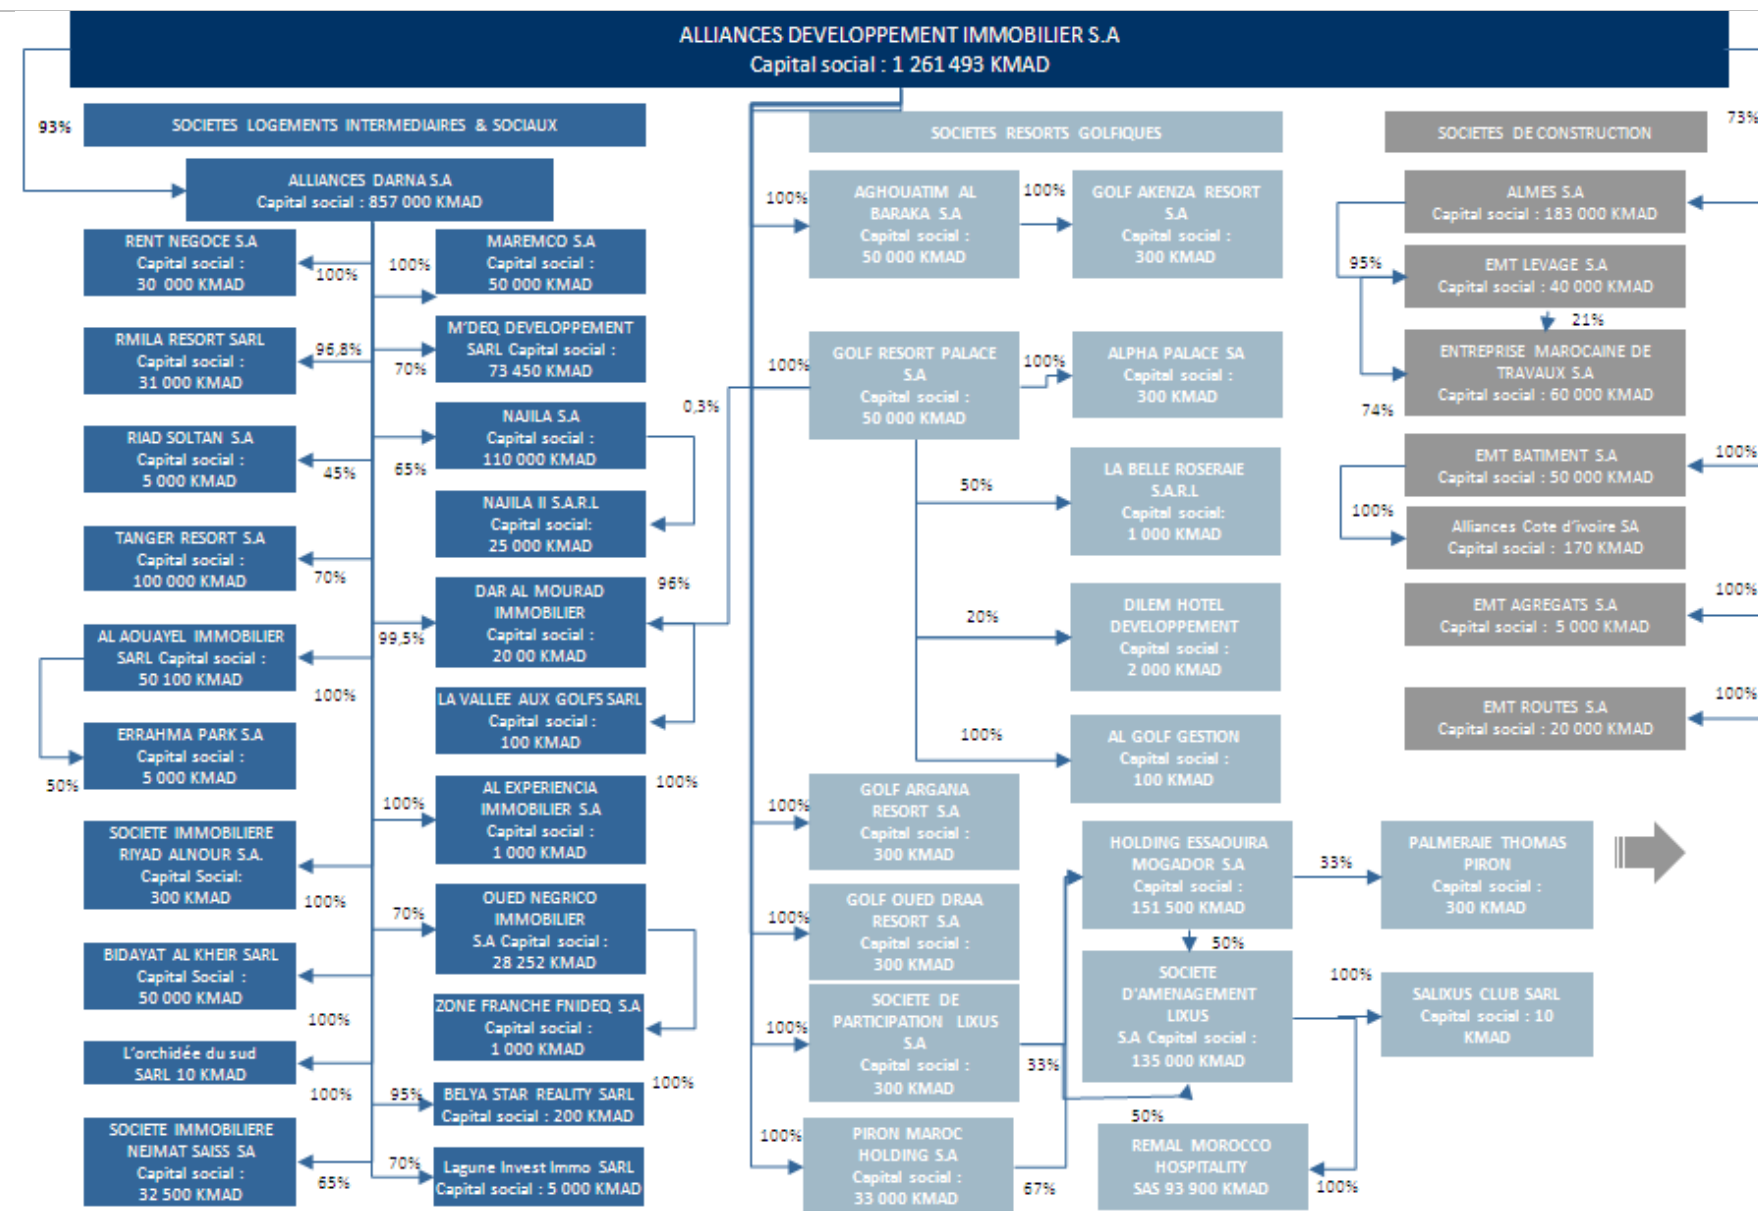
ALLIANCES DEVELOPPEMENT IMMOBILIER S.A
Capital social : 1 261 493 KMAD

93%

SOCIETES LOGEMENTS INTERMEDIAIRES & SOCIAUX

ALLIANCES DARNA S.A
Capital social : 857 000 KMAD

RENT NEGOCE S.A
Capital social :
30 000 KMAD

100%

100%

MAREMCO S.A
Capital social :
50 000 KMAD

RMILA RESORT SARL
Capital social :
31 000 KMAD

96,8%

M'DEQ DEVELOPPEMENT SARL Capital social :
73 450 KMAD

70%

RIAD SOLTAN S.A
Capital social :
5 000 KMAD

45%

65%

NAJILA S.A
Capital social :
110 000 KMAD

0,3%

NAJILA II S.A.R.L
Capital social:
25 000 KMAD

TANGER RESORT S.A
Capital social :
100 000 KMAD

70%

DAR AL MOURAD IMMOBILIER
Capital social :
20 00 KMAD

96%

AL AOUAYEL IMMOBILIER SARL Capital social :
50 100 KMAD

99,5%

100%

LA VALLEE AUX GOLFS SARL
Capital social :
100 KMAD

ERRAHMA PARK S.A
Capital social :
5 000 KMAD

50%

AL EXPERIENCIA IMMOBILIER S.A
Capital social :
1 000 KMAD

100%

100%

SOCIETE IMMOBILIERE RIYAD ALNOUR S.A.
Capital Social:
300 KMAD

100%

70%

OUED NEGRICO IMMOBILIER
S.A Capital social :
28 252 KMAD

BIDAYAT AL KHEIR SARL
Capital Social :
50 000 KMAD

100%

ZONE FRANCHE FNIDEQ S.A
Capital social :
1 000 KMAD

L'orchidée du sud SARL 10 KMAD

100%

95%

BELYA STAR REALITY SARL
Capital social : 200 KMAD

100%

SOCIETE IMMOBILIERE NEJMAT SAISS SA
Capital social :
32 500 KMAD

65%

70%

Lagune Invest Immo SARL
Capital social : 5 000 KMAD

SOCIETES RESORTS GOLFIQUES

100%

AGHOUATIM AL BARAKA S.A
Capital social :
50 000 KMAD

100%

GOLF AKENZA RESORT S.A
Capital social :
300 KMAD

100%

GOLF RESORT PALACE S.A
Capital social :
50 000 KMAD

100%

ALPHA PALACE SA
Capital social :
300 KMAD

50%

LA BELLE ROSERAIE S.A.R.L
Capital social:
1 000 KMAD

20%

DILEM HOTEL DEVELOPPEMENT
Capital social :
2 000 KMAD

100%

AL GOLF GESTION
Capital social :
100 KMAD

100%

GOLF ARGANA RESORT S.A
Capital social :
300 KMAD

HOLDING ESSAOUIRA MOGADOR S.A
Capital social :
151 500 KMAD

33%

PALMERAIE THOMAS PIRON
Capital social :
300 KMAD

100%

GOLF OUED DRAA RESORT S.A
Capital social :
300 KMAD

50%

SOCIETE D'AMENAGEMENT LIXUS
S.A Capital social :
135 000 KMAD

100%

SALIXUS CLUB SARL
Capital social : 10 KMAD

100%

SOCIETE DE PARTICIPATION LIXUS S.A
Capital social :
300 KMAD

33%

50%

100%

PIRON MAROC HOLDING S.A
Capital social :
33 000 KMAD

67%

REMAL MOROCCO HOSPITALITY
SAS 93 900 KMAD

100%

73%

SOCIETES DE CONSTRUCTION

ALMES S.A
Capital social : 183 000 KMAD

95%

EMT LEVAGE S.A
Capital social : 40 000 KMAD

21%

ENTREPRISE MAROCAINE DE TRAVAUX S.A
Capital social : 60 000 KMAD

74%

EMT BATIMENT S.A
Capital social : 50 000 KMAD

100%

100%

Alliances Cote d'ivoire SA
Capital social : 170 KMAD

EMT AGREGATS S.A
Capital social : 5 000 KMAD

100%

EMT ROUTES S.A
Capital social : 20 000 KMAD

100%